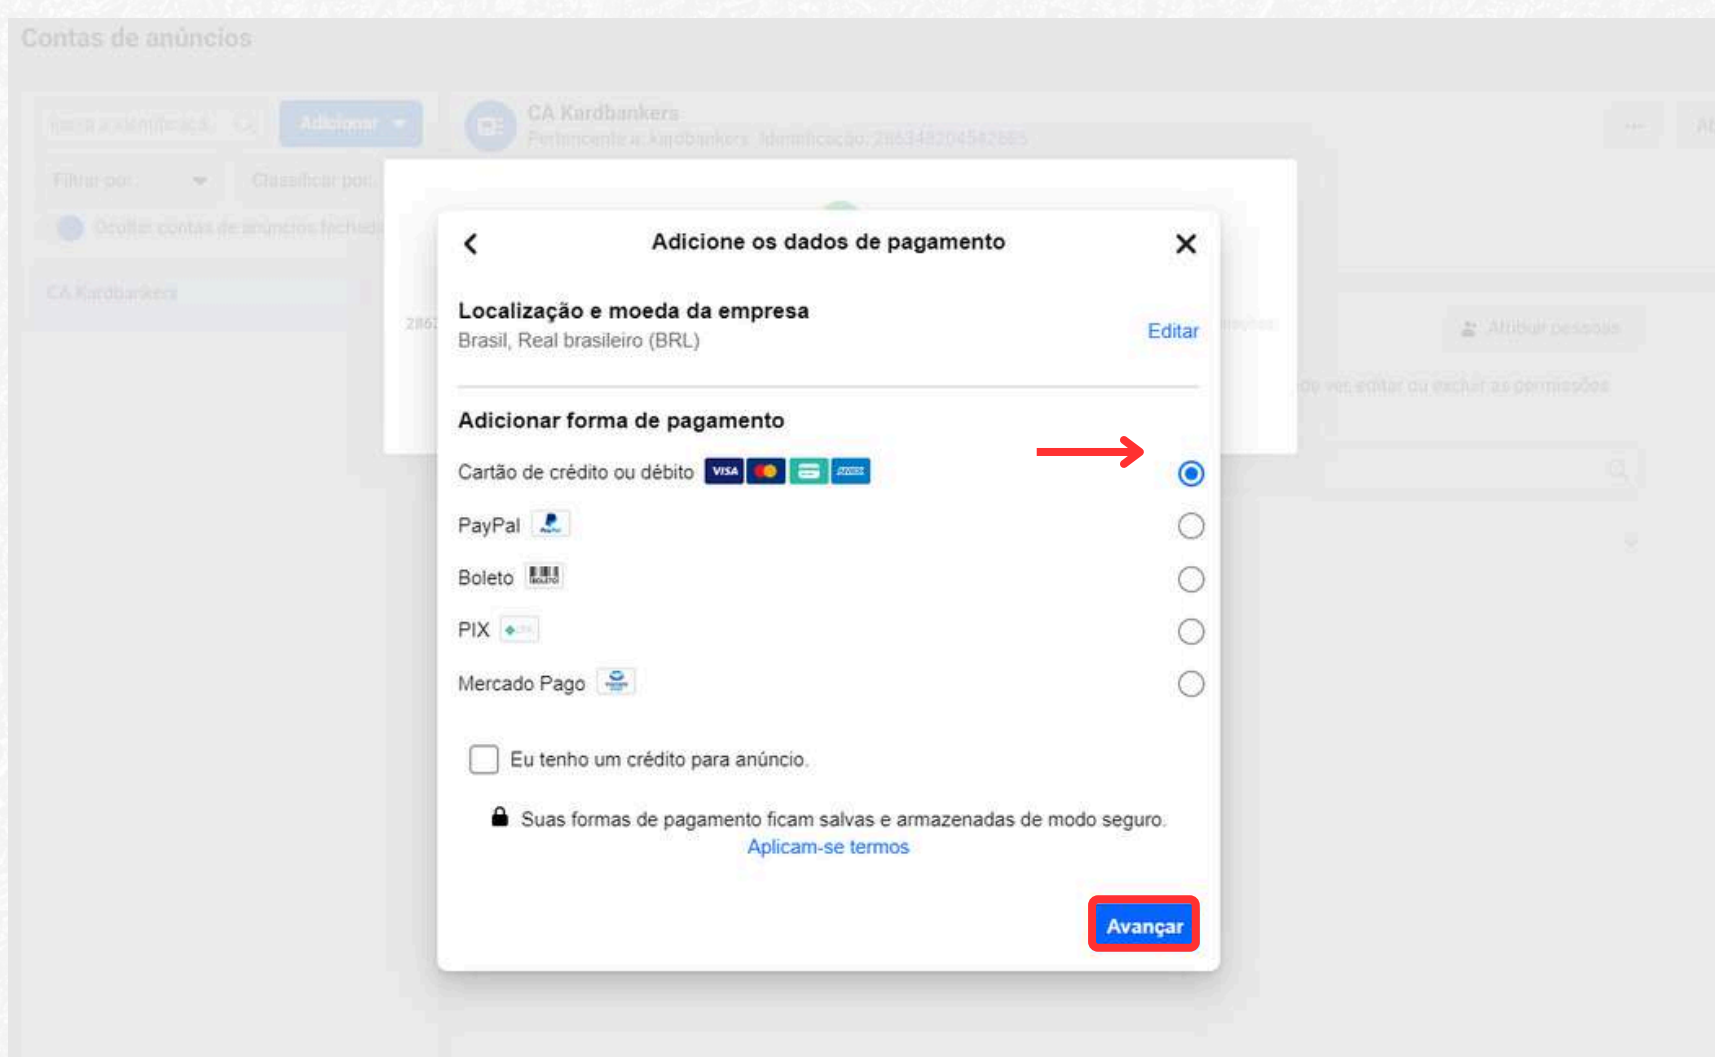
Contas de anúncios

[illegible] Adicionar

CA Kardbankers
Pertencente a: kardbankers Identificação: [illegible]

Filtrar por Classificar por

Ocultar contas de anúncios fechadas

CA Kardbankers

Atribuir pessoas

Adicione os dados de pagamento

Localização e moeda da empresa
Brasil, Real brasileiro (BRL)
Editar

Adicionar forma de pagamento

Cartão de crédito ou débito

PayPal

Boleto

PIX

Mercado Pago

Eu tenho um crédito para anúncio.

Suas formas de pagamento ficam salvas e armazenadas de modo seguro.
Aplicam-se termos

Avançar